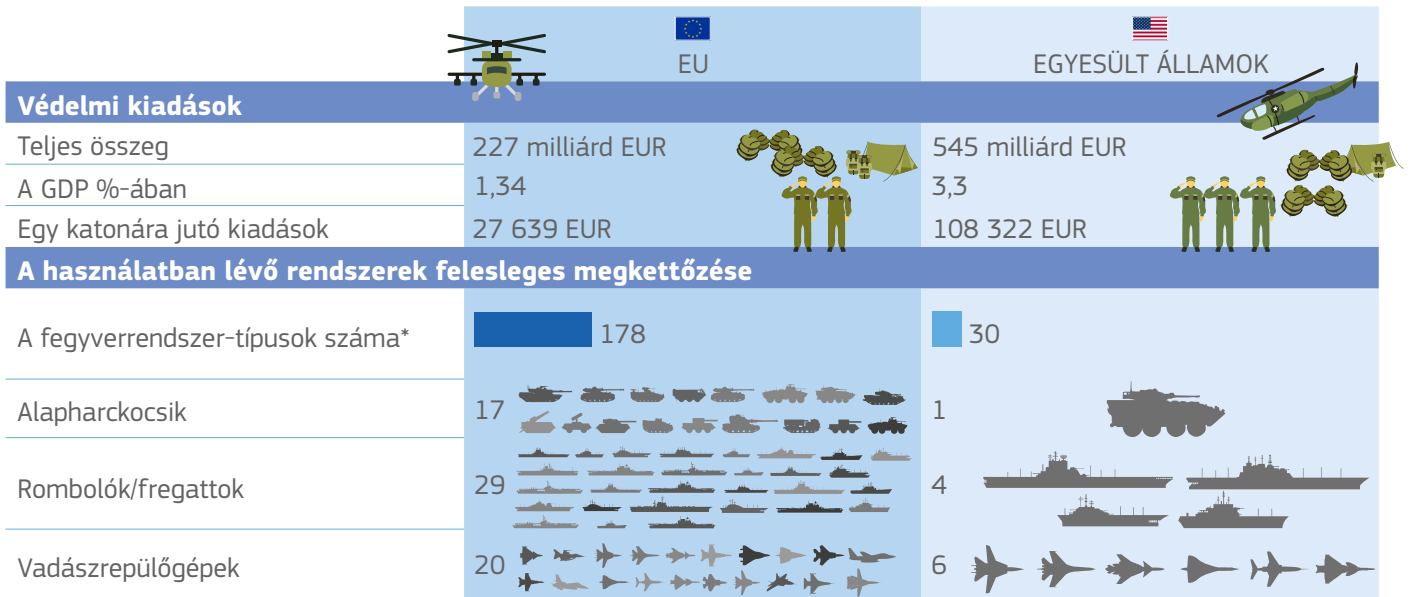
| | EU | EGYESÜLT ÁLLAMOK |
|---|---|---|
| **Védelmi kiadások** | | |
| Teljes összeg | 227 milliárd EUR | 545 milliárd EUR |
| A GDP %-ában | 1,34 | 3,3 |
| Egy katonára jutó kiadások | 27 639 EUR | 108 322 EUR |
| **A használatban lévő rendszerek felesleges megkettőzése** | | |
| A fegyverrendszer-típusok száma* | 178 | 30 |
| Alapharckocsik | 17 | 1 |
| Rombolók/fregattok | 29 | 4 |
| Vadászrepülőgépek | 20 | 6 |